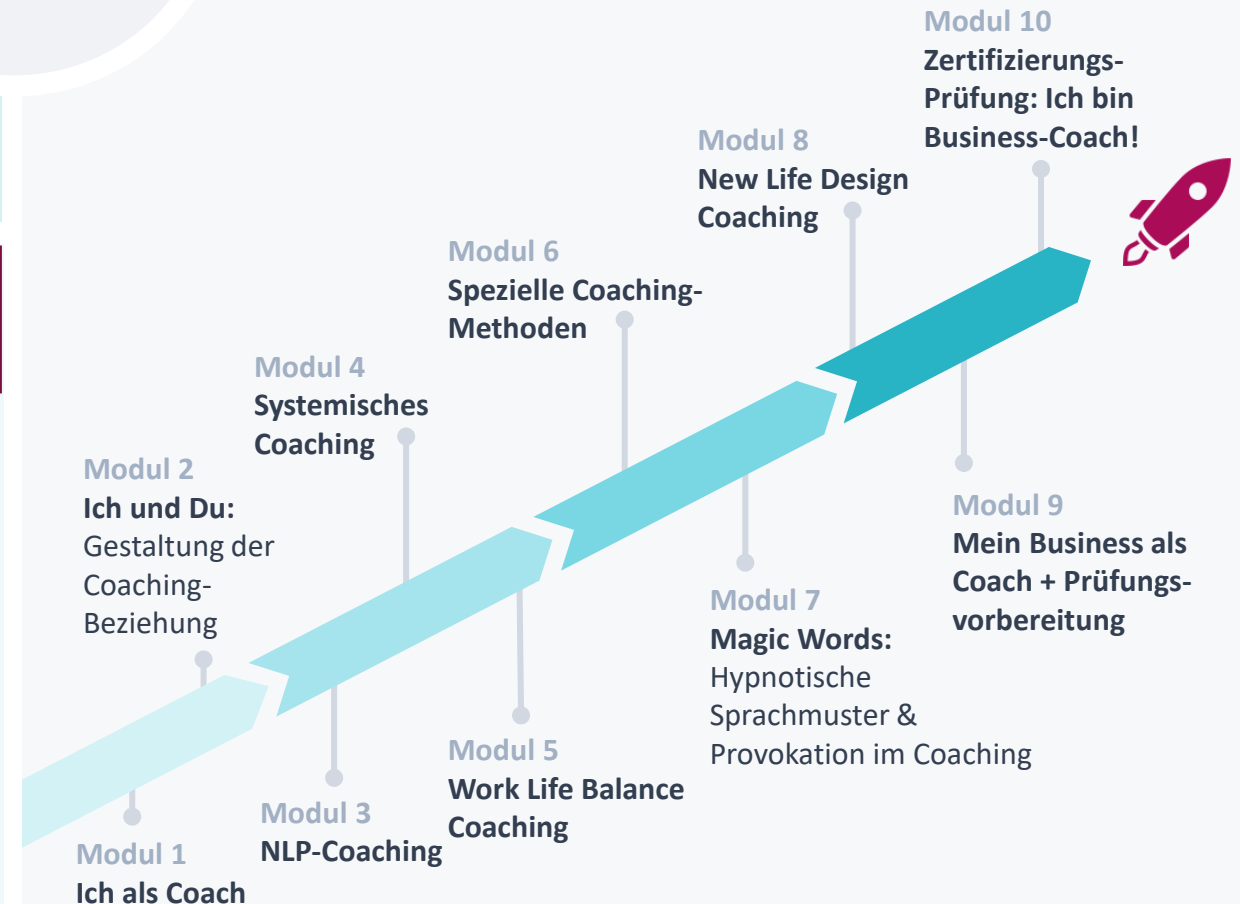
Modul 10
Zertifizierungs-Prüfung: Ich bin Business-Coach!

Modul 8
New Life Design Coaching

Modul 6
Spezielle Coaching-Methoden

Modul 4
Systemisches Coaching

Modul 2
Ich und Du: Gestaltung der Coaching-Beziehung

Modul 9
Mein Business als Coach + Prüfungsvorbereitung

Modul 7
Magic Words: Hypnotische Sprachmuster & Provokation im Coaching

Modul 5
Work Life Balance Coaching

Modul 3
NLP-Coaching

Modul 1
Ich als Coach